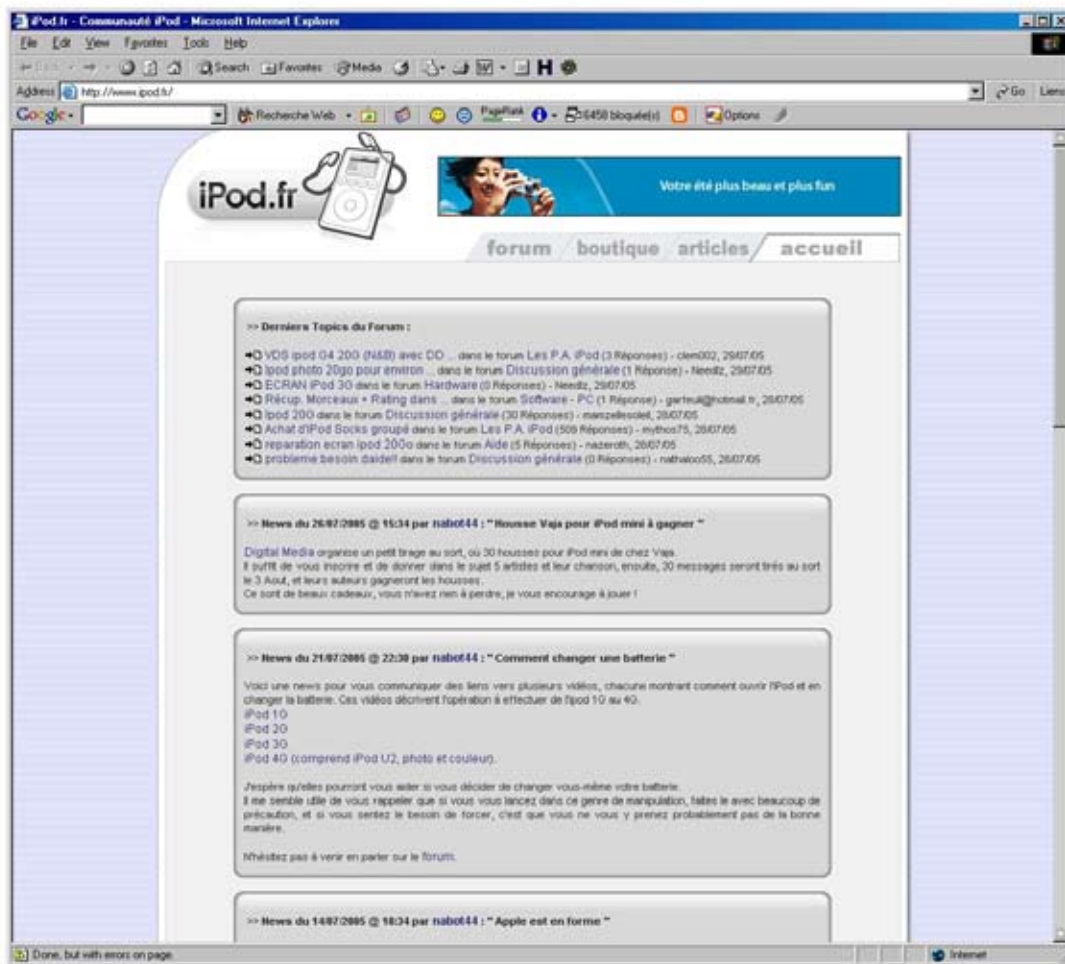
iPod.fr - Communauté iPod - Microsoft Internet Explorer

File Edit View Favorites Tools Help

Search Favorites Media

Address http://www.ipod.fr/ Go Liens

Google Recherche Web PageRank 6458 bloqué(s) Options

iPod.fr

Votre été plus beau et plus fun

forum boutique articles accueil

>> Derniers Topics du Forum :

VDS ipod G4 20G (N&B) avec DD ... dans le forum Les P.A. iPod (3 Réponses) - clem002, 29/07/05
Ipod photo 20go pour environ ... dans le forum Discussion générale (1 Réponse) - Needlz, 29/07/05
ECRAN iPod 3G dans le forum Hardware (0 Réponses) - Needlz, 29/07/05
Récup. Morceaux + Rating dans ... dans le forum Software - PC (1 Réponse) - garteuil@hotmail.fr, 28/07/05
Ipod 20G dans le forum Discussion générale (30 Réponses) - mamzellesoleil, 28/07/05
Achat d'iPod Socks groupé dans le forum Les P.A. iPod (509 Réponses) - mythos75, 28/07/05
reparation ecran ipod 20Go dans le forum Aide (5 Réponses) - nazeroth, 28/07/05
probleme besoin daide!! dans le forum Discussion générale (0 Réponses) - nathaloo55, 28/07/05

>> News du 26/07/2005 @ 15:34 par nabot44 : " Housse Vaja pour iPod mini à gagner "

Digital Media organise un petit tirage au sort, où 30 housses pour iPod mini de chez Vaja.
Il suffit de vous inscrire et de donner dans le sujet 5 artistes et leur chanson, ensuite, 30 messages seront tirés au sort le 3 Aout, et leurs auteurs gagneront les housses.
Ce sont de beaux cadeaux, vous n'avez rien à perdre, je vous encourage à jouer !

>> News du 21/07/2005 @ 22:30 par nabot44 : " Comment changer une batterie "

Voici une news pour vous communiquer des liens vers plusieurs vidéos, chacune montrant comment ouvrir l'iPod et en changer la batterie. Ces vidéos décrivent l'opération à effectuer de l'ipod 1G au 4G.
iPod 1G
iPod 2G
iPod 3G
iPod 4G (comprend iPod U2, photo et couleur).

J'espère qu'elles pourront vous aider si vous décider de changer vous-même votre batterie.
Il me semble utile de vous rappeler que si vous vous lancez dans ce genre de manipulation, faites le avec beaucoup de précaution, et si vous sentez le besoin de forcer, c'est que vous ne vous y prenez probablement pas de la bonne manière.

N'hésitez pas à venir en parler sur le forum.

>> News du 14/07/2005 @ 18:34 par nabot44 : " Apple est en forme "

Done, but with errors on page.

Internet